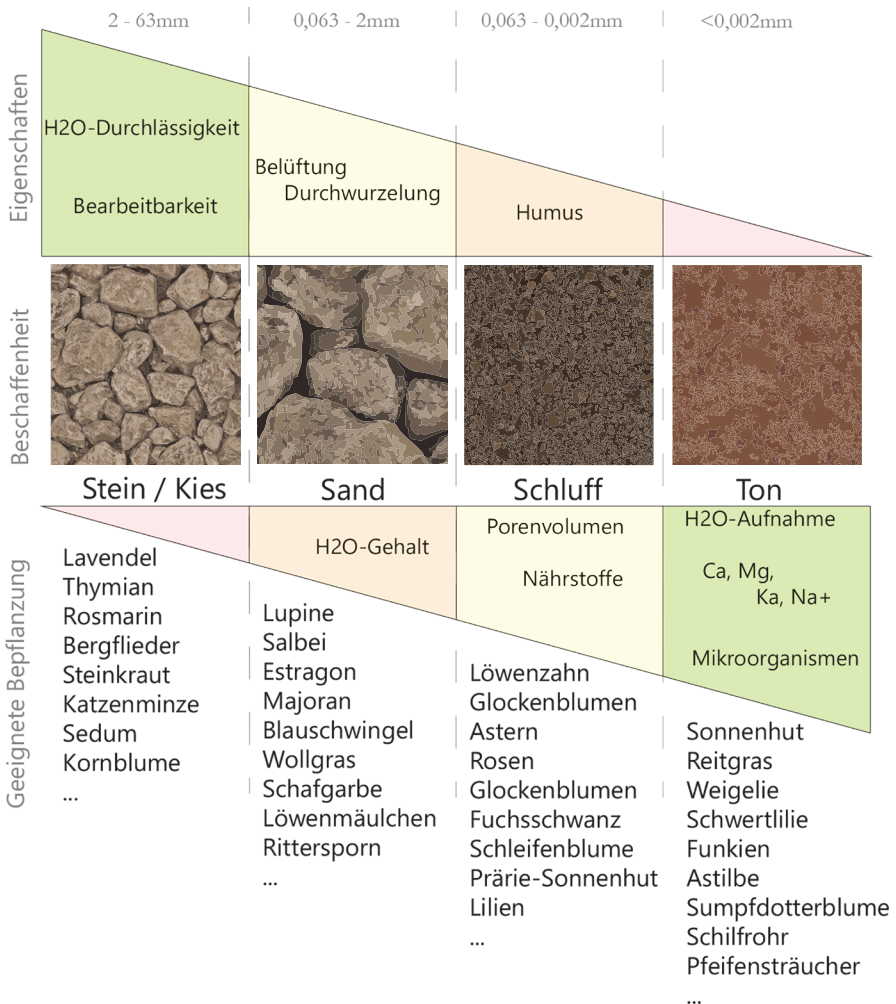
2 - 63mm | 0,063 - 2mm | 0,063 - 0,002mm | <0,002mm

Eigenschaften

H2O-Durchlässigkeit

Bearbeitbarkeit

Belüftung
Durchwurzelung

Humus

Beschaffenheit

Stein / Kies
Sand
Schluff
Ton

Geeignete Bepflanzung

H2O-Gehalt

Porenvolumen

Nährstoffe

H2O-Aufnahme

Ca, Mg,
Ka, Na+

Mikroorganismen

Lavendel
Thymian
Rosmarin
Bergflieder
Steinkraut
Katzenminze
Sedum
Kornblume
...

Lupine
Salbei
Estragon
Majoran
Blauschwingel
Wollgras
Schafgarbe
Löwenmäulchen
Rittersporn
...

Löwenzahn
Glockenblumen
Astern
Rosen
Glockenblumen
Fuchsschwanz
Schleifenblume
Prärie-Sonnenhut
Lilien
...

Sonnenhut
Reitgras
Weigelie
Schwertlilie
Funkien
Astilbe
Sumpfdotterblume
Schilfrohr
Pfeifensträucher
...